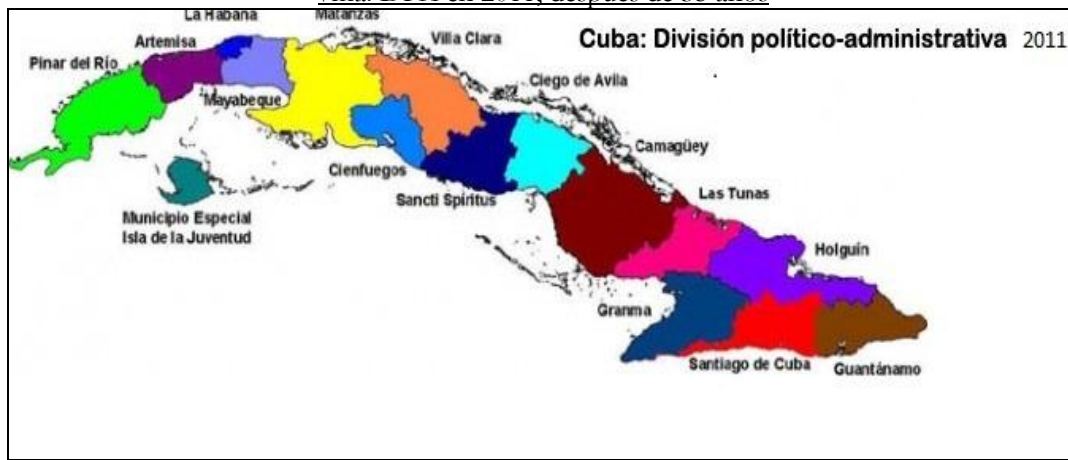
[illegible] en 2011, después de 35 años

Cuba: División político-administrativa 2011

La Habana
Matanzas
Artemisa
Villa Clara
Pinar del Río
Ciego de Avila
Mayabeque
Camagüey
Cienfuegos
Sancti Spíritus
Las Tunas
Municipio Especial Isla de la Juventud
Holguín
Granma
Santiago de Cuba
Guantánamo